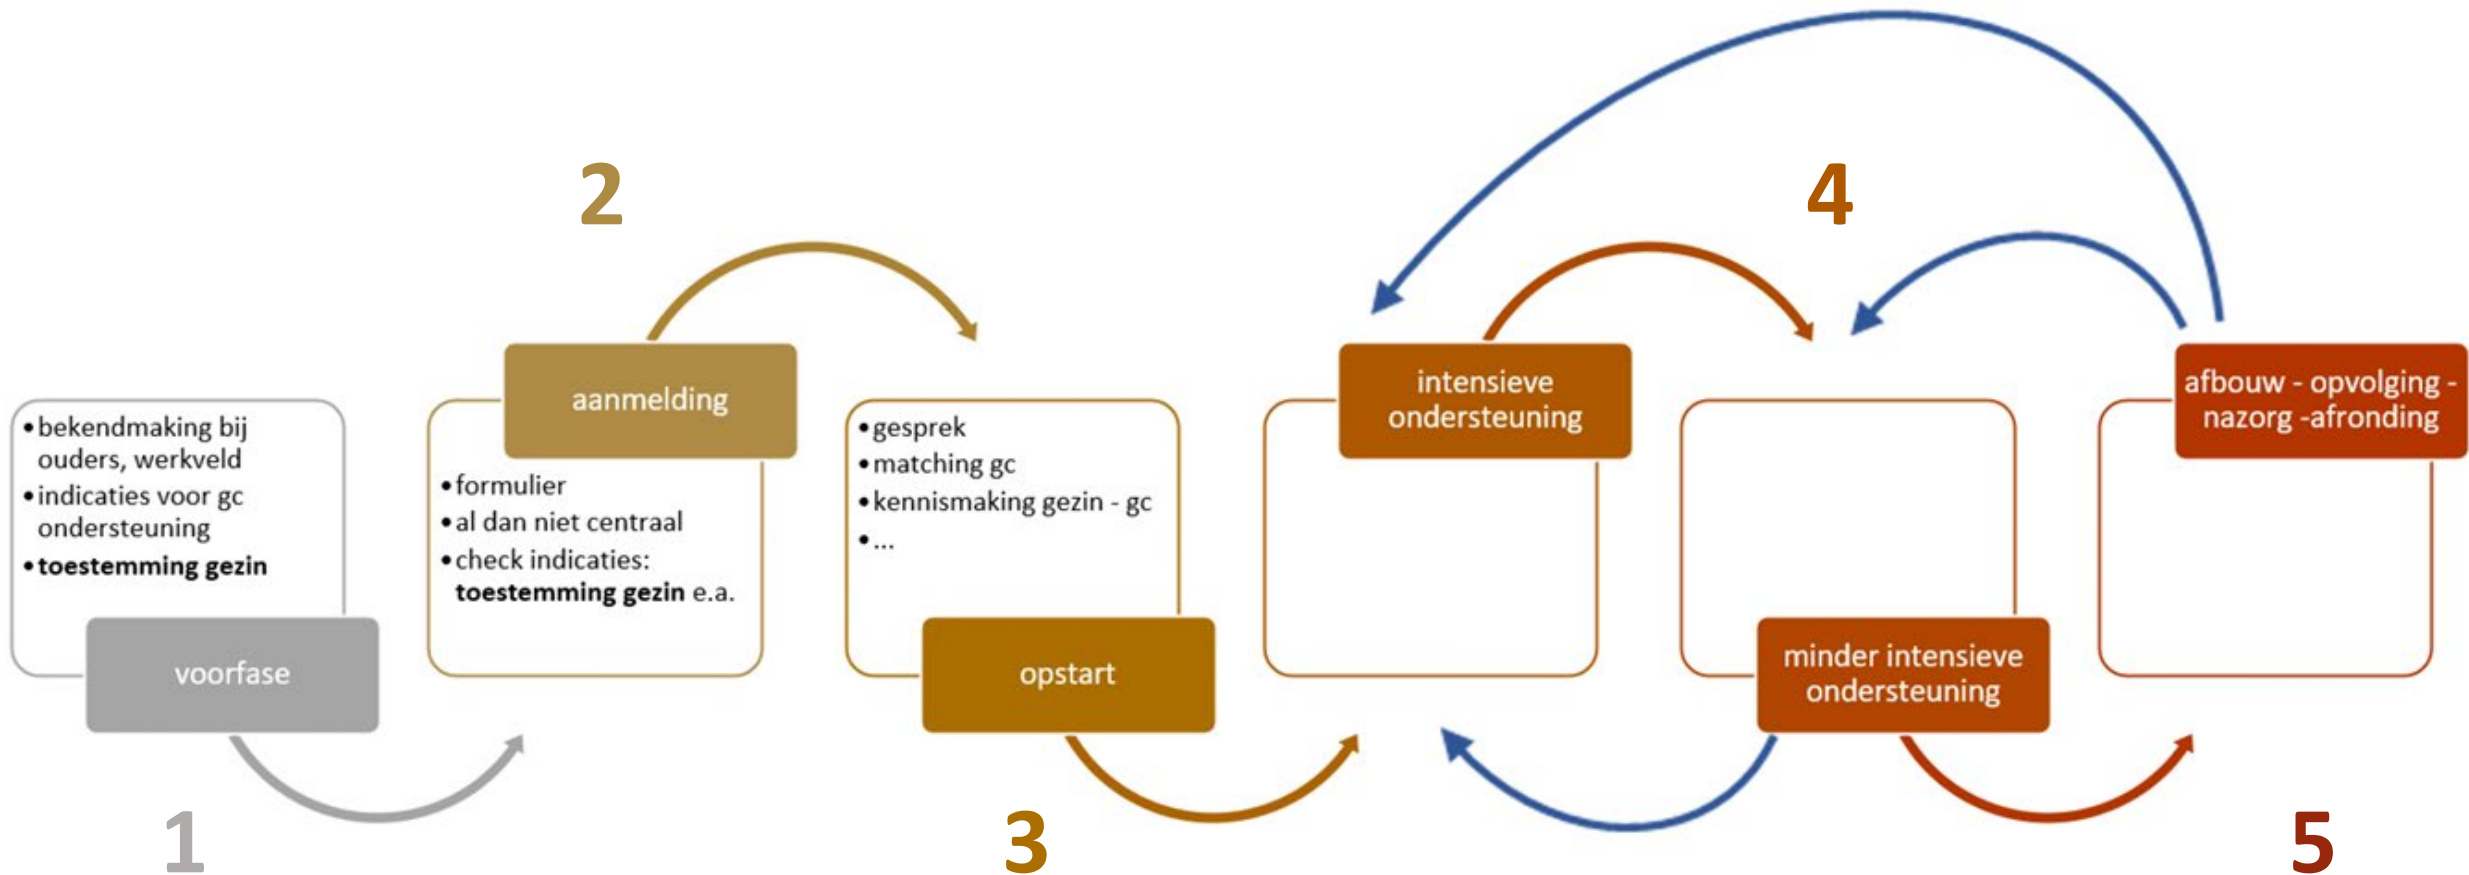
- bekendmaking bij ouders, werkveld
- indicaties voor gc ondersteuning
- **toestemming gezin**

voorfase

1

2

aanmelding

- formulier
- al dan niet centraal
- check indicaties: **toestemming gezin** e.a.

- gesprek
- matching gc
- kennismaking gezin - gc
- ...

opstart

3

4

intensieve ondersteuning

minder intensieve ondersteuning

afbouw - opvolging - nazorg -afronding

5